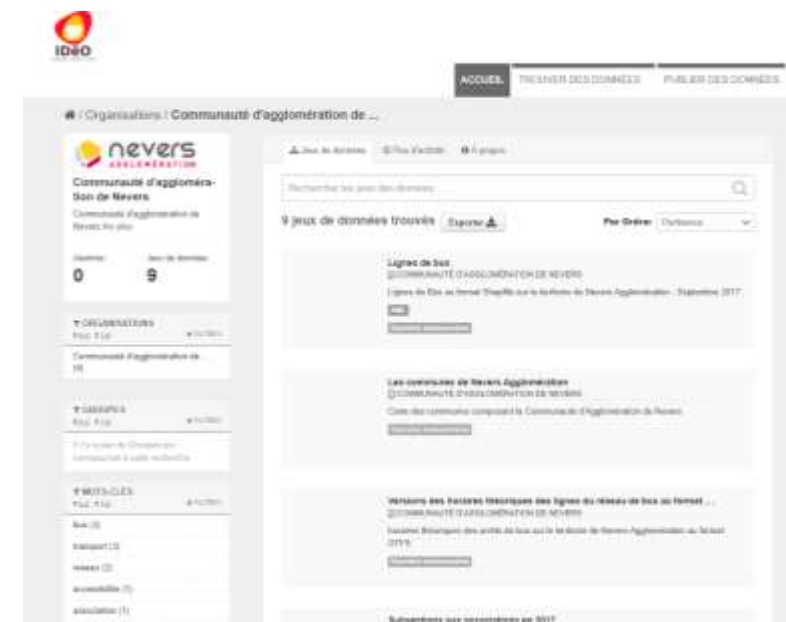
IDéO

ACCUEIL TROUVER DES DONNÉES PUBLIER DES DONNÉES

/ Organisations / Communauté d'agglomération de ...

nevers AGGLOMÉRATION

Communauté d'agglomération de Nevers

Communauté d'agglomération de Nevers fin plus

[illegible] 0
Jeux de données 9

ORGANISATIONS
Communauté d'agglomération de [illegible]

GROUPES
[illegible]

MOTS-CLÉS
bus (3)
transport (3)
reseau (2)
accessibilite (1)
association (1)

Jeux de données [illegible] À propos

Rechercher les jeux des données ...

9 jeux de données trouvés Exporter

Par Ordre: Pertinence

Lignes de bus
COMMUNAUTÉ D'AGGLOMÉRATION DE NEVERS
Lignes de Bus au format Shapefile sur le territoire de Nevers Agglomération - Septembre 2017

Les communes de Nevers Agglomération
COMMUNAUTÉ D'AGGLOMÉRATION DE NEVERS
Carte des communes composant la Communauté d'Agglomération de Nevers

Versions des horaires théoriques des lignes du réseau de bus au format ...
COMMUNAUTÉ D'AGGLOMÉRATION DE NEVERS
horaires théoriques des arrêts de bus sur le territoire de Nevers Agglomération au format GTFS

Subventions aux associations en 2017